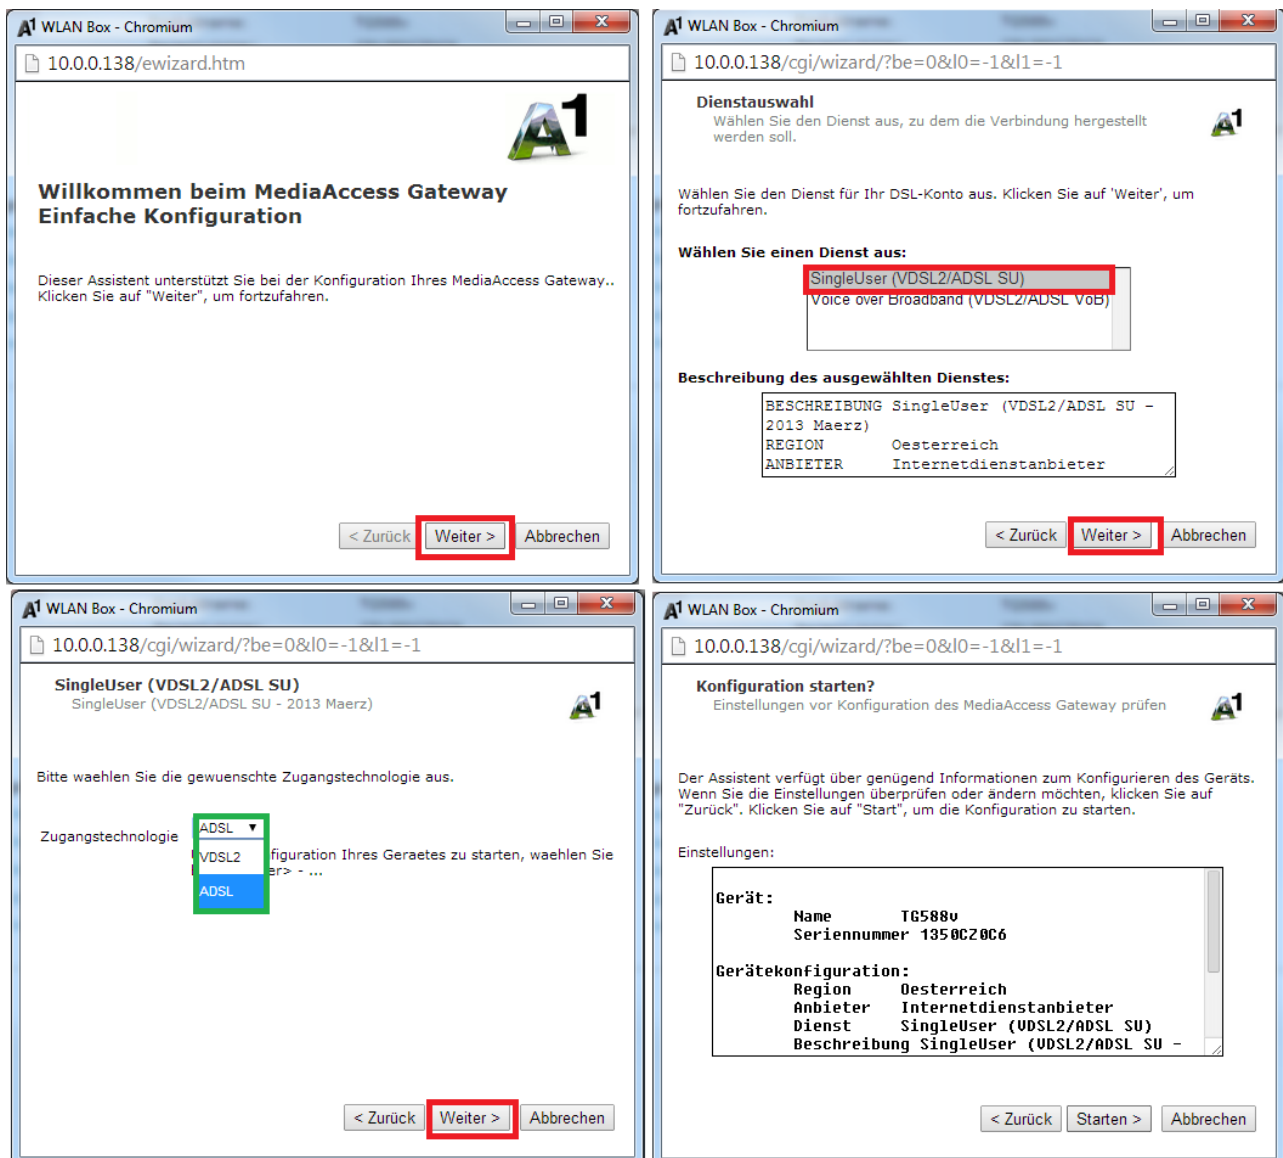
A1 WLAN Box - Chromium

10.0.0.138/ewizard.htm

A1

Willkommen beim MediaAccess Gateway
Einfache Konfiguration

Dieser Assistent unterstützt Sie bei der Konfiguration Ihres MediaAccess Gateway.. Klicken Sie auf "Weiter", um fortzufahren.

< Zurück | Weiter > | Abbrechen

A1 WLAN Box - Chromium

10.0.0.138/cgi/wizard/?be=0&l0=-1&l1=-1

Dienstauswahl
Wählen Sie den Dienst aus, zu dem die Verbindung hergestellt werden soll.

A1

Wählen Sie den Dienst für Ihr DSL-Konto aus. Klicken Sie auf 'Weiter', um fortzufahren.

Wählen Sie einen Dienst aus:

SingleUser (VDSL2/ADSL SU)
Voice over Broadband (VDSL2/ADSL VoB)

Beschreibung des ausgewählten Dienstes:

BESCHREIBUNG SingleUser (VDSL2/ADSL SU - 2013 Maerz)
REGION Oesterreich
ANBIETER Internetdienstanbieter

< Zurück | Weiter > | Abbrechen

A1 WLAN Box - Chromium

10.0.0.138/cgi/wizard/?be=0&l0=-1&l1=-1

SingleUser (VDSL2/ADSL SU)
SingleUser (VDSL2/ADSL SU - 2013 Maerz)

A1

Bitte waehlen Sie die gewuenschte Zugangstechnologie aus.

Zugangstechnologie ADSL

VDSL2
ADSL

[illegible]figuration Ihres Geraetes zu starten, waehlen Sie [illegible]er> - ...

< Zurück | Weiter > | Abbrechen

A1 WLAN Box - Chromium

10.0.0.138/cgi/wizard/?be=0&l0=-1&l1=-1

Konfiguration starten?
Einstellungen vor Konfiguration des MediaAccess Gateway prüfen

A1

Der Assistent verfügt über genügend Informationen zum Konfigurieren des Geräts. Wenn Sie die Einstellungen überprüfen oder ändern möchten, klicken Sie auf "Zurück". Klicken Sie auf "Start", um die Konfiguration zu starten.

Einstellungen:

Gerät:
Name TG588v
Seriennummer 1350CZ0C6

Gerätekonfiguration:
Region Oesterreich
Anbieter Internetdienstanbieter
Dienst SingleUser (VDSL2/ADSL SU)
Beschreibung SingleUser (VDSL2/ADSL SU -

< Zurück | Starten > | Abbrechen